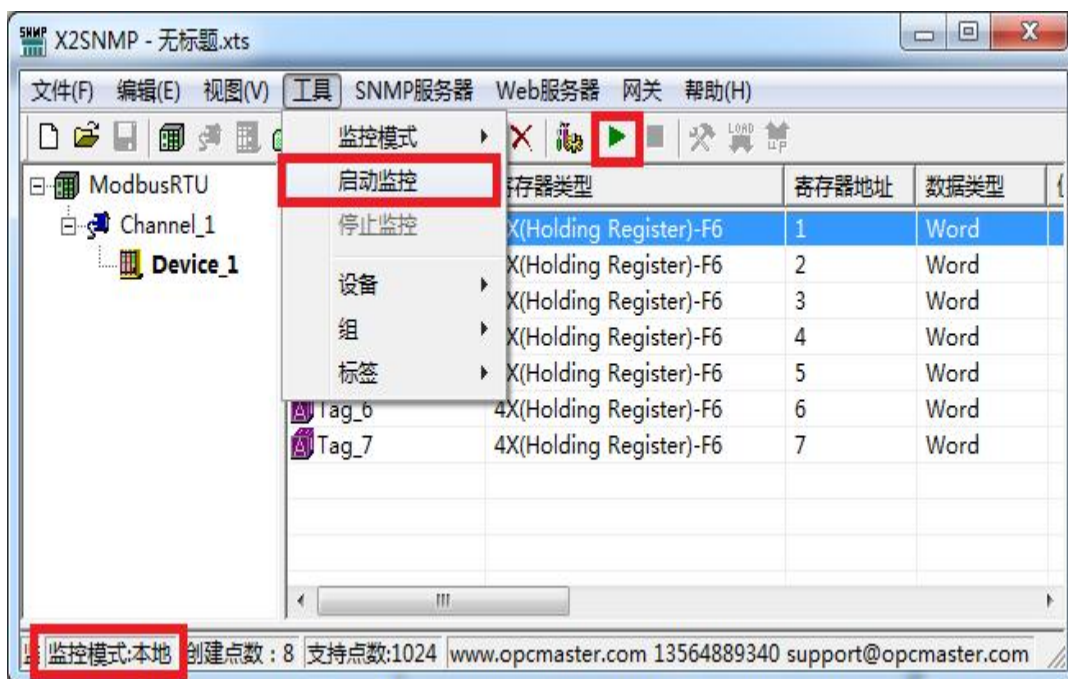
X2SNMP - 无标题.xts

文件(F) 编辑(E) 视图(V) 工具 SNMP服务器 Web服务器 网关 帮助(H)

监控模式
启动监控
停止监控
设备
组
标签

ModbusRTU
Channel_1
Device_1

| | 寄存器类型 | 寄存器地址 | 数据类型 |
|---|---|---|---|
| | 4X(Holding Register)-F6 | 1 | Word |
| | 4X(Holding Register)-F6 | 2 | Word |
| | 4X(Holding Register)-F6 | 3 | Word |
| | 4X(Holding Register)-F6 | 4 | Word |
| | 4X(Holding Register)-F6 | 5 | Word |
| Tag_6 | 4X(Holding Register)-F6 | 6 | Word |
| Tag_7 | 4X(Holding Register)-F6 | 7 | Word |

监控模式:本地 创建点数：8 支持点数:1024 www.opcmaster.com 13564889340 support@opcmaster.com